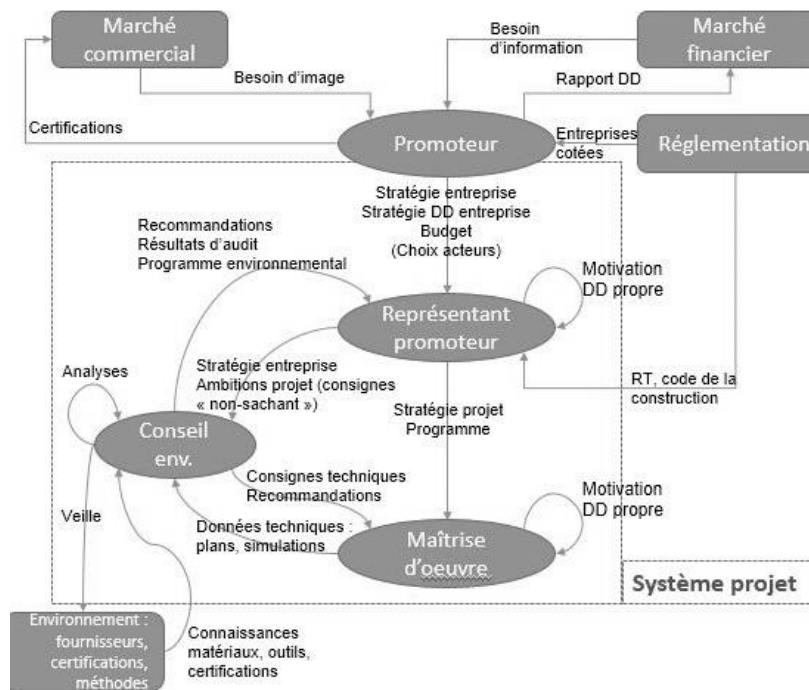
Marché commercial

Besoin d'information

Marché financier

Besoin d'image

Rapport DD

Certifications

Promoteur

Entreprises cotées

Réglementation

Stratégie entreprise
Stratégie DD entreprise
Budget
(Choix acteurs)

Recommandations
Résultats d'audit
Programme environnemental

Motivation
DD propre

Représentant promoteur

Analyses

Stratégie entreprise
Ambitions projet (consignes « non-sachant »)

RT, code de la construction

Conseil env.

Stratégie projet
Programme

Consignes techniques
Recommandations

Motivation
DD propre

Veille

Données techniques : plans, simulations

Maîtrise d'oeuvre

Système projet

Environnement : fournisseurs, certifications, méthodes

Connaissances matériaux, outils, certifications